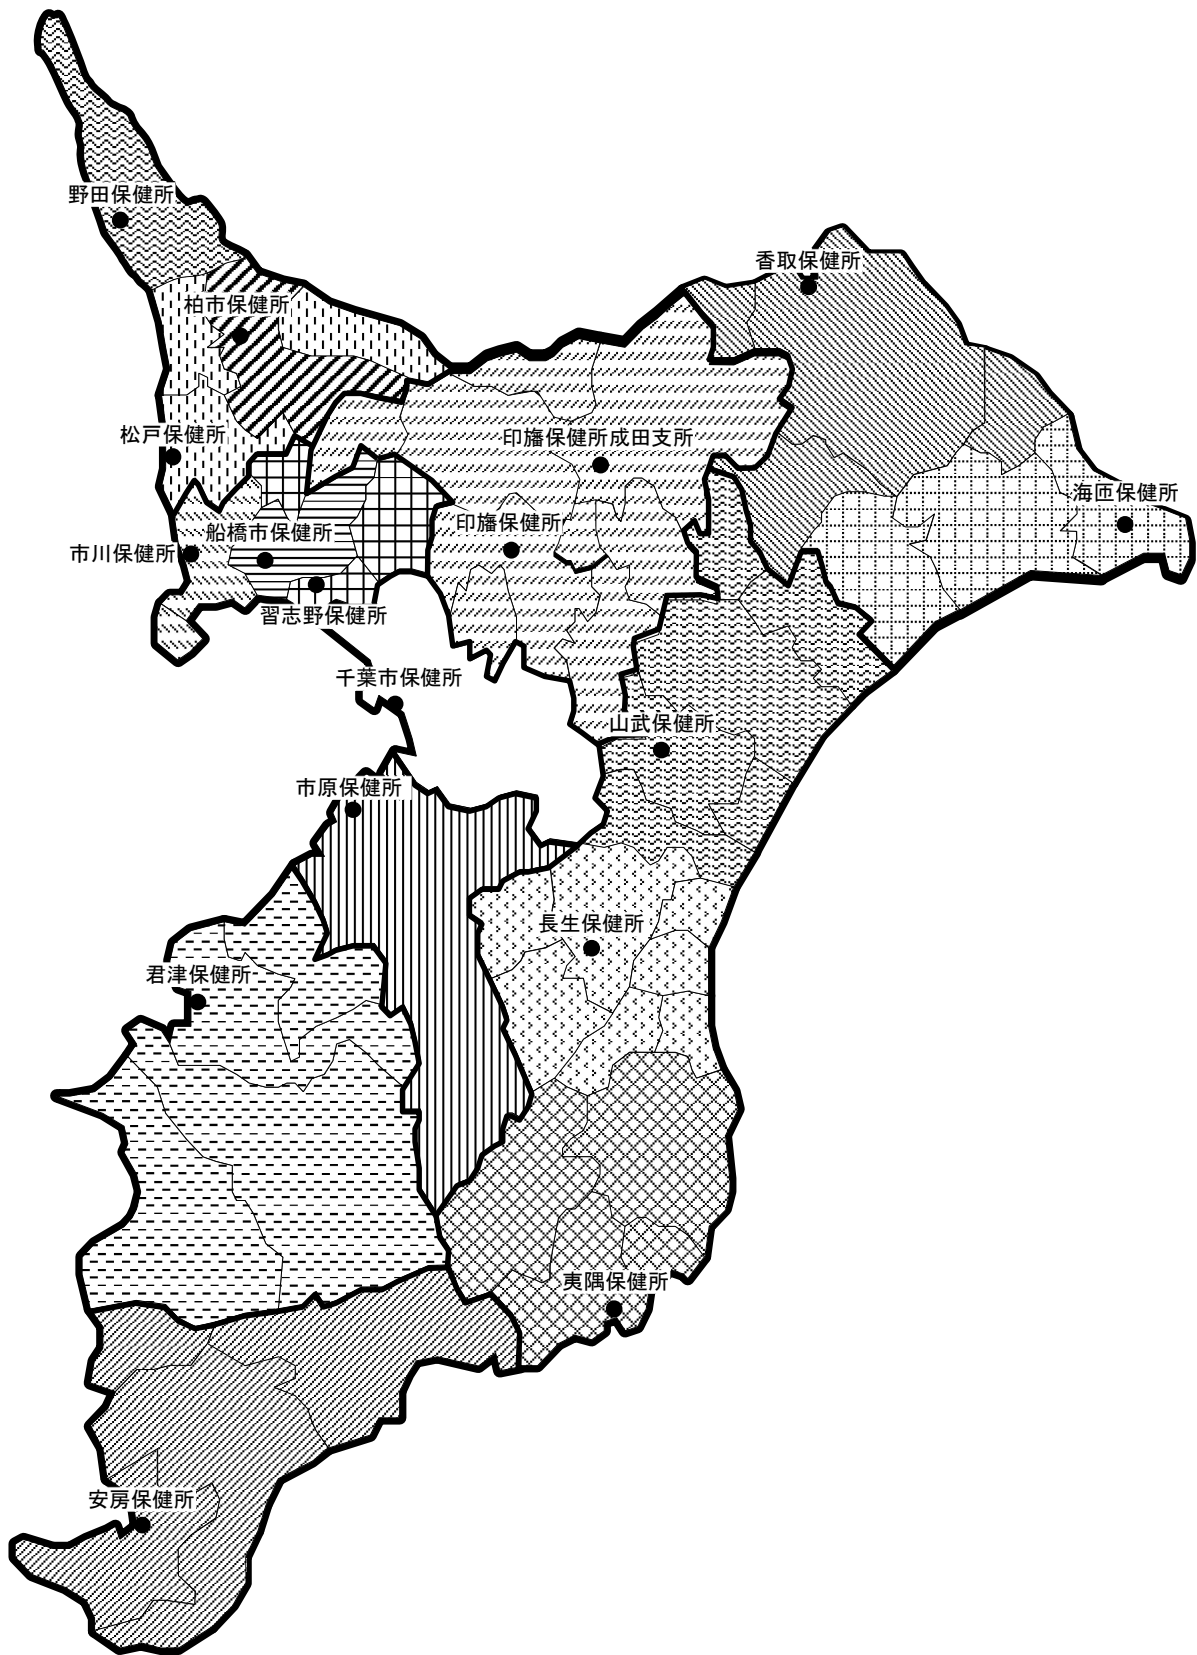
野田保健所
柏市保健所
香取保健所
松戸保健所
印旛保健所成田支所
海匝保健所
船橋市保健所
市川保健所
印旛保健所
習志野保健所
千葉市保健所
山武保健所
市原保健所
長生保健所
君津保健所
夷隅保健所
安房保健所